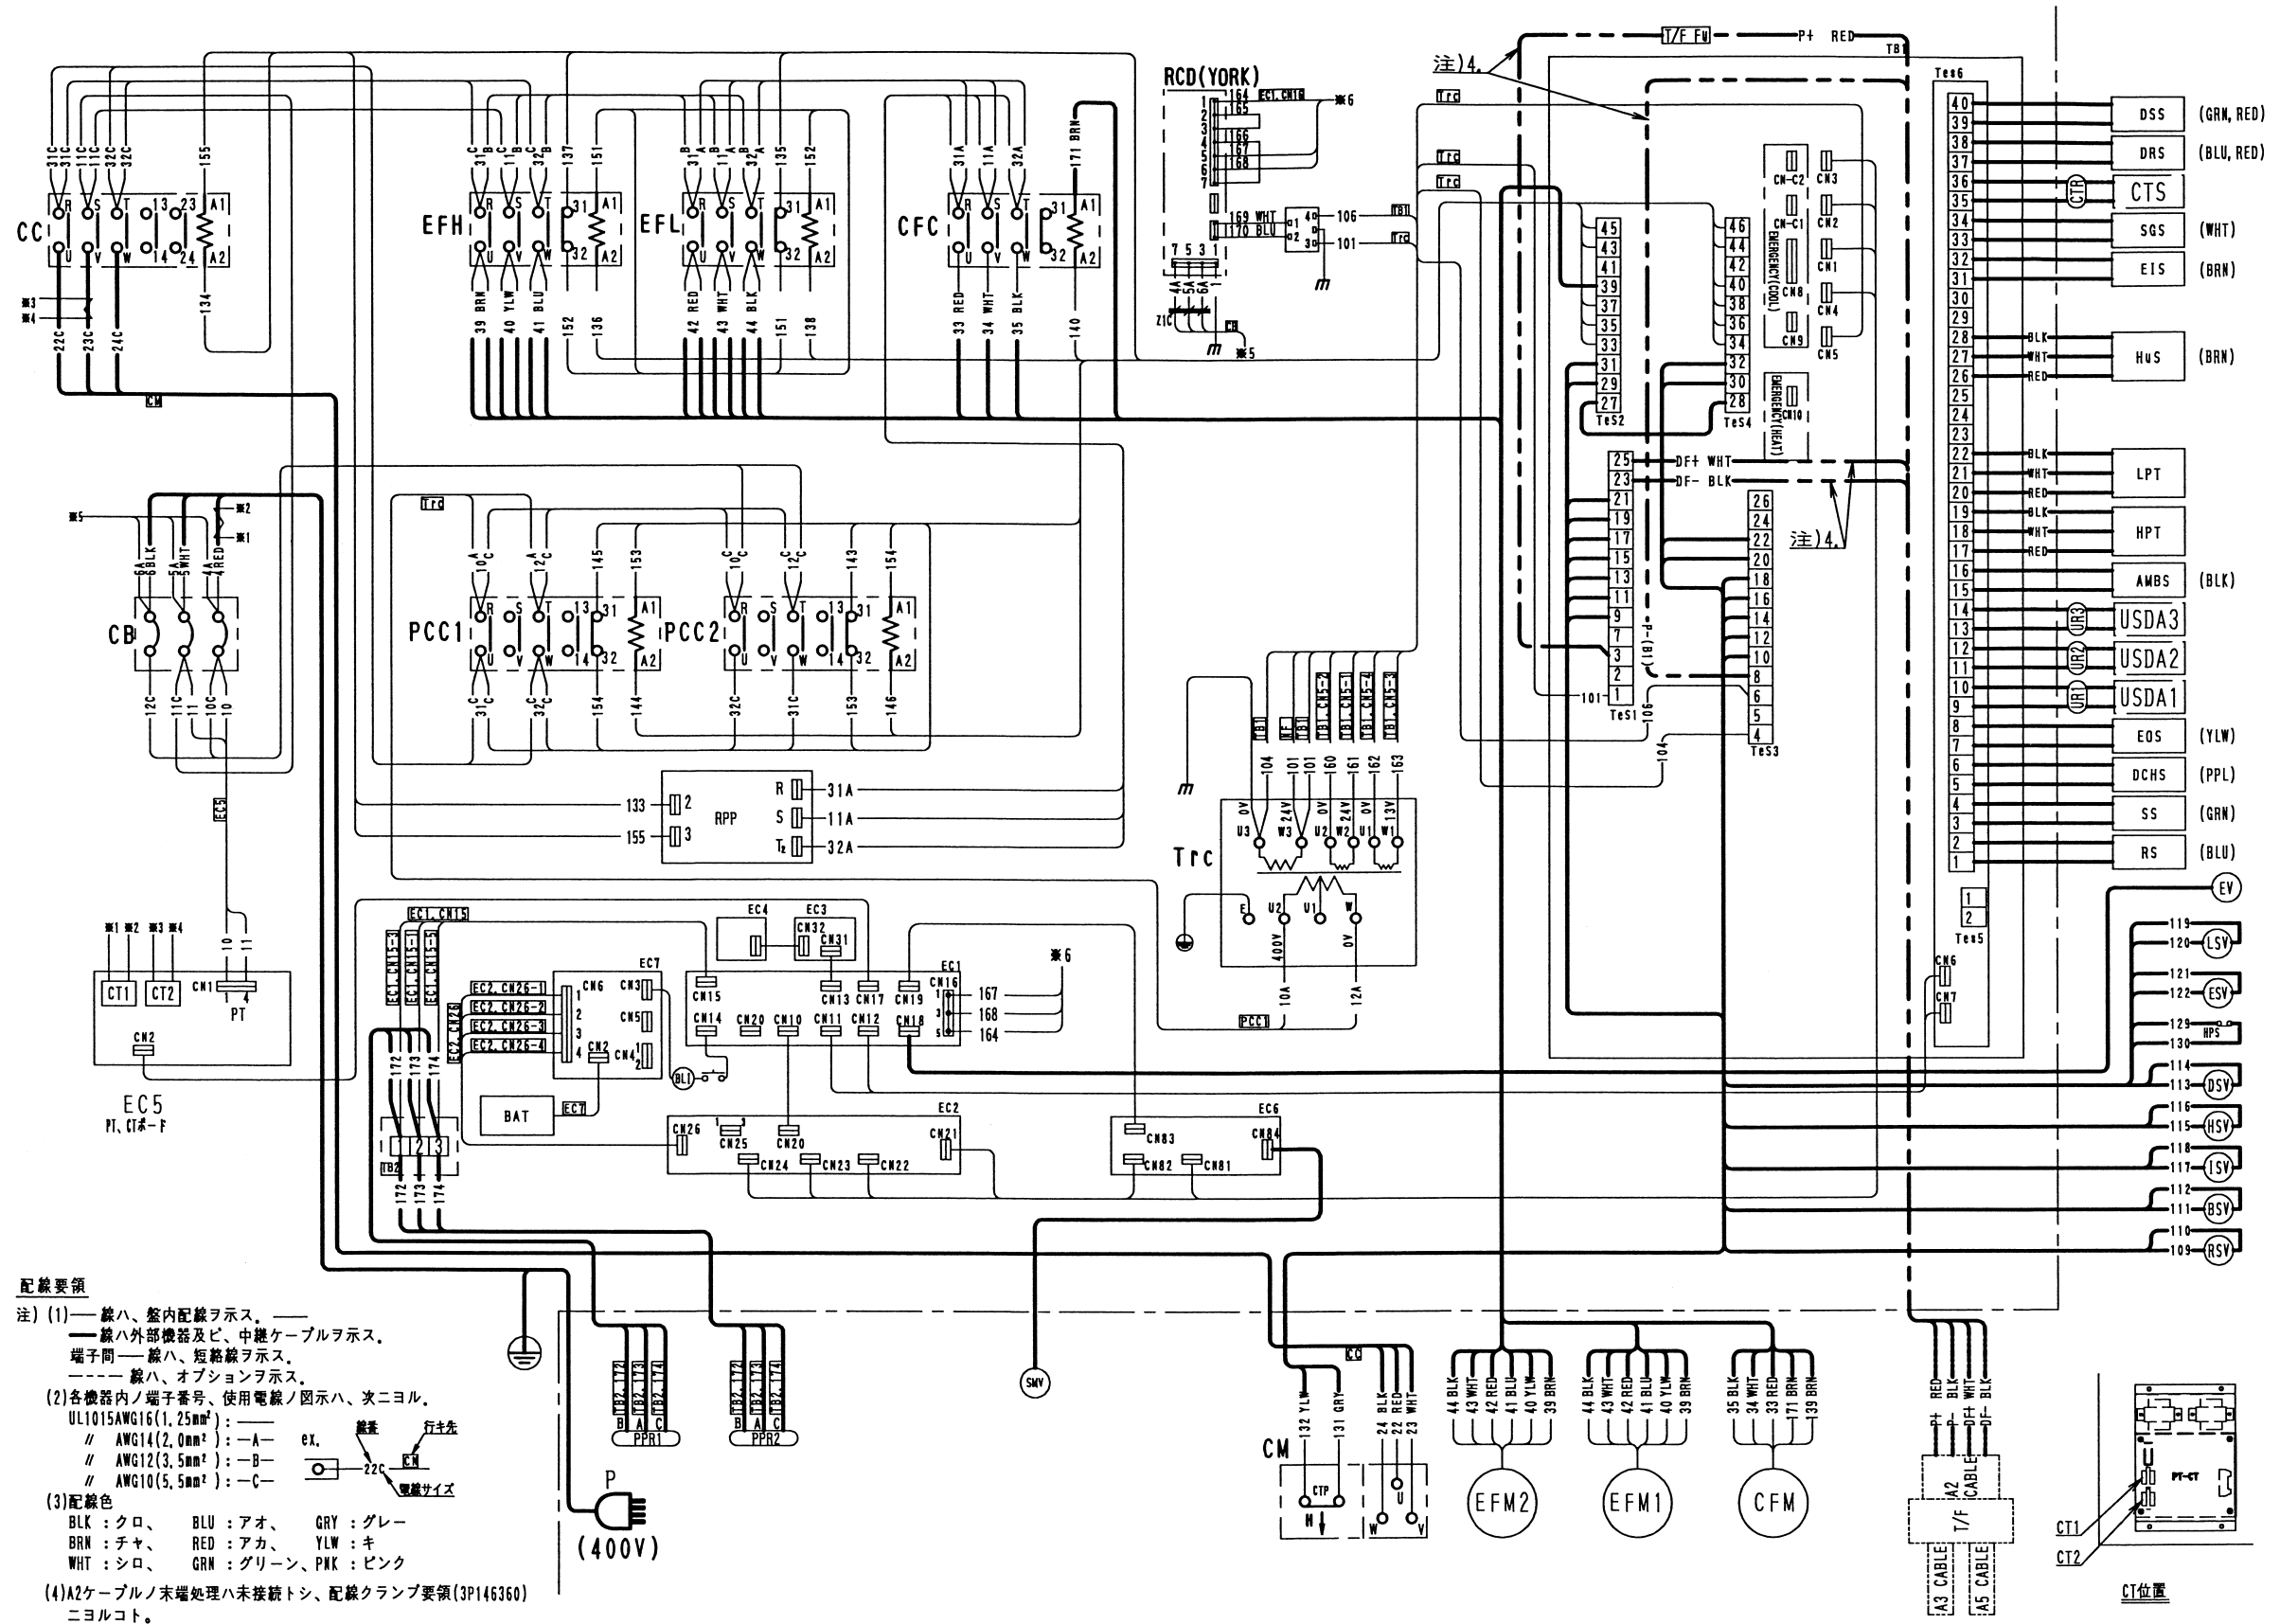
RCD(YORK)

CC
EFH
EFL
CFC
CB
PCC1
PCC2
RPP
Trc
EC5
PT、CTボード
EC7
EC1
EC2
EC6
EC3
EC4
BAT
TB2
PPR1
PPR2
SMV
P
(400V)
CM
CTP
EFM2
EFM1
CFM
A2 CABLE
T/F
A3 CABLE
A5 CABLE
CT1
CT2
CT位置
PT-CT

T/F Fu
P+ RED
TB1
注)4.
注)4.
DF+ WHT
DF- BLK
TeS1
TeS2
TeS3
TeS4
TeS5
TeS6
EMERGENCY(COOL)
EMERGENCY(HEAT)
CN-C2
CN-C1
CN8
CN9
CN10
CN3
CN2
CN1
CN4
CN5

| | | |
|---|---|---|
| 40 39 | DSS | (GRN, RED) |
| 38 37 | DRS | (BLU, RED) |
| 36 35 | CTS | |
| 34 33 | SGS | (WHT) |
| 32 31 | EIS | (BRN) |
| 28 27 26 | HuS | (BRN) |
| 22 21 20 | LPT | |
| 19 18 17 | HPT | |
| 16 15 | AMBS | (BLK) |
| 14 13 | USDA3 | |
| 12 11 | USDA2 | |
| 10 9 | USDA1 | |
| 8 7 | EOS | (YLW) |
| 6 5 | DCHS | (PPL) |
| 4 3 | SS | (GRN) |
| 2 1 | RS | (BLU) |

EV
119 120 LSV
121 122 ESV
129 130 HPS
114 113 DSV
116 115 HSV
118 117 ISV
112 111 BSV
110 109 RSV

配線要領
注) (1)── 線ハ、盤内配線ヲ示ス。──
━━ 線ハ外部機器及ビ、中継ケーブルヲ示ス。
端子間── 線ハ、短絡線ヲ示ス。
----- 線ハ、オプションヲ示ス。
(2)各機器内ノ端子番号、使用電線ノ図示ハ、次ニヨル。
UL1015AWG16(1.25mm²):──
〃 AWG14(2.0mm²):─A─
〃 AWG12(3.5mm²):─B─
〃 AWG10(5.5mm²):─C─
ex. 線番 22C 行キ先 CM 電線サイズ
(3)配線色
BLK :クロ、 BLU :アオ、 GRY :グレー
BRN :チャ、 RED :アカ、 YLW :キ
WHT :シロ、 GRN :グリーン、PNK :ピンク
(4)A2ケーブルノ末端処理ハ未接続トシ、配線クランプ要領(3P146360)ニヨルコト。